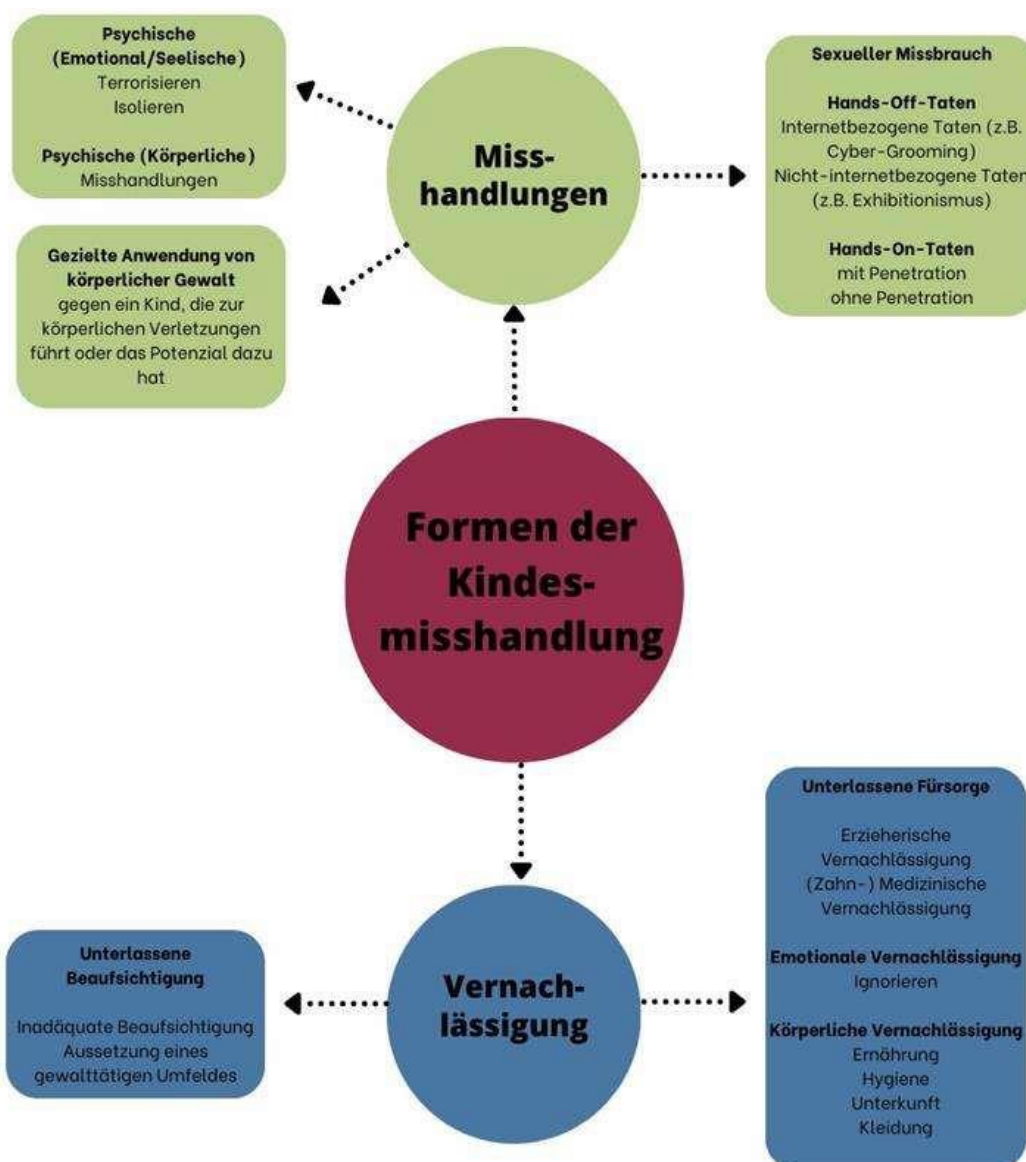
Psychische (Emotional/Seelische)
Terrorisieren
Isolieren

Psychische (Körperliche)
Misshandlungen

Gezielte Anwendung von körperlicher Gewalt gegen ein Kind, die zur körperlichen Verletzungen führt oder das Potenzial dazu hat

Misshandlungen

Sexueller Missbrauch

Hands-Off-Taten
Internetbezogene Taten (z.B. Cyber-Grooming)
Nicht-internetbezogene Taten (z.B. Exhibitionismus)

Hands-On-Taten
mit Penetration
ohne Penetration

Formen der Kindesmisshandlung

Unterlassene Fürsorge

Erzieherische Vernachlässigung
(Zahn-) Medizinische Vernachlässigung

Emotionale Vernachlässigung
Ignorieren

Körperliche Vernachlässigung
Ernährung
Hygiene
Unterkunft
Kleidung

Unterlassene Beaufsichtigung

Inadäquate Beaufsichtigung
Aussetzung eines gewalttätigen Umfeldes

Vernachlässigung